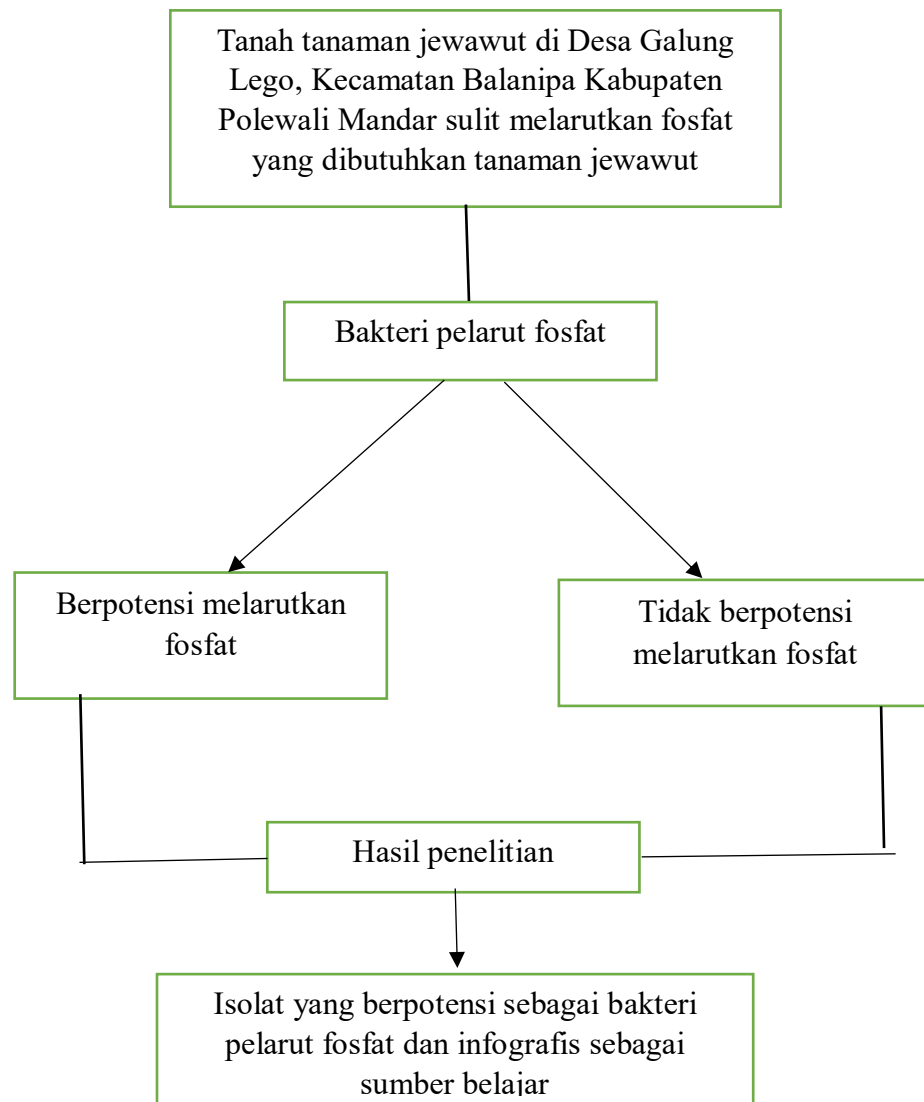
Tanah tanaman jewawut di Desa Galung Lego, Kecamatan Balanipa Kabupaten Polewali Mandar sulit melarutkan fosfat yang dibutuhkan tanaman jewawut

Bakteri pelarut fosfat

Berpotensi melarutkan fosfat

Tidak berpotensi melarutkan fosfat

Hasil penelitian

Isolat yang berpotensi sebagai bakteri pelarut fosfat dan infografis sebagai sumber belajar